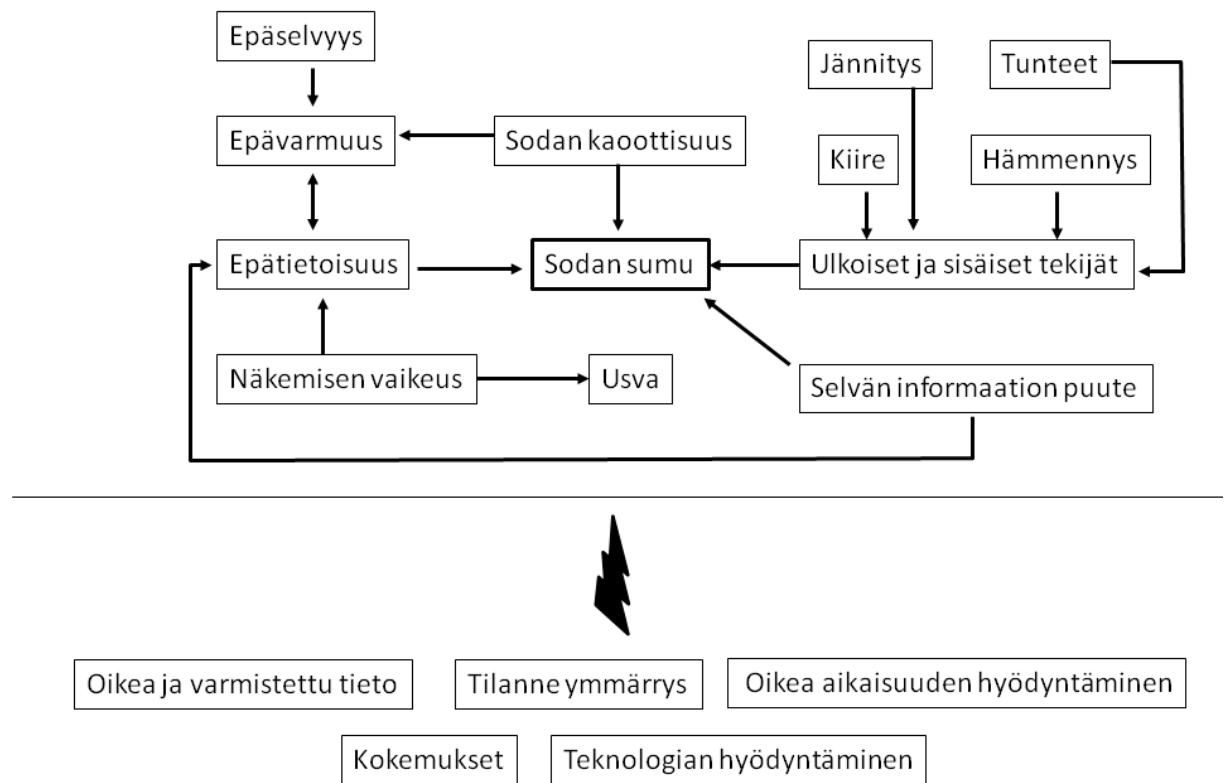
Epäselvyys

Epävarmuus

Sodan kaoottisuus

Jännitys

Tunteet

Kiire

Hämmennys

Epätietoisuus

Sodan sumu

Ulkoiset ja sisäiset tekijät

Näkemisen vaikeus

Usva

Selvän informaation puute

Oikea ja varmistettu tieto

Tilanne ymmärrys

Oikea aikaisuuden hyödyntäminen

Kokemukset

Teknologian hyödyntäminen